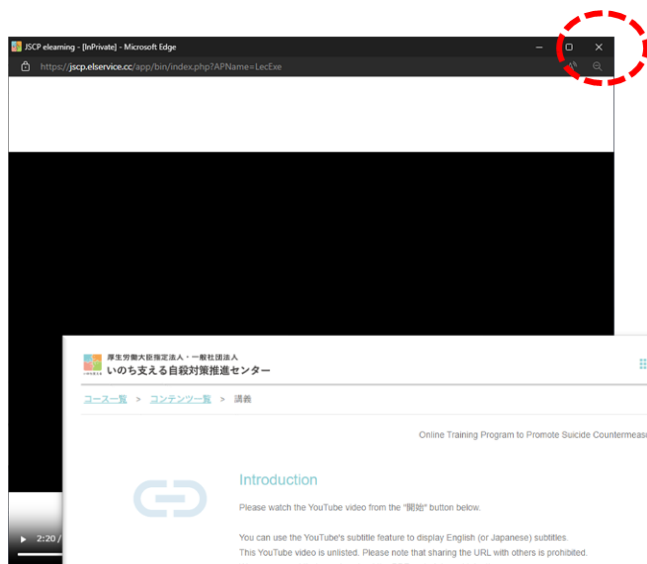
JSCP elearning - [InPrivate] - Microsoft Edge

https://jscp.elservice.cc/app/bin/index.php?APName=LecExe

厚生労働大臣指定法人・一般社団法人
いのち支える自殺対策推進センター

コース一覧 > コンテンツ一覧 > 講義

Online Training Program to Promote Suicide Countermeas

Introduction

Please watch the YouTube video from the "開始" button below.

You can use the YouTube's subtitle feature to display English (or Japanese) subtitles.
This YouTube video is unlisted. Please note that sharing the URL with others is prohibited.

2:20 /